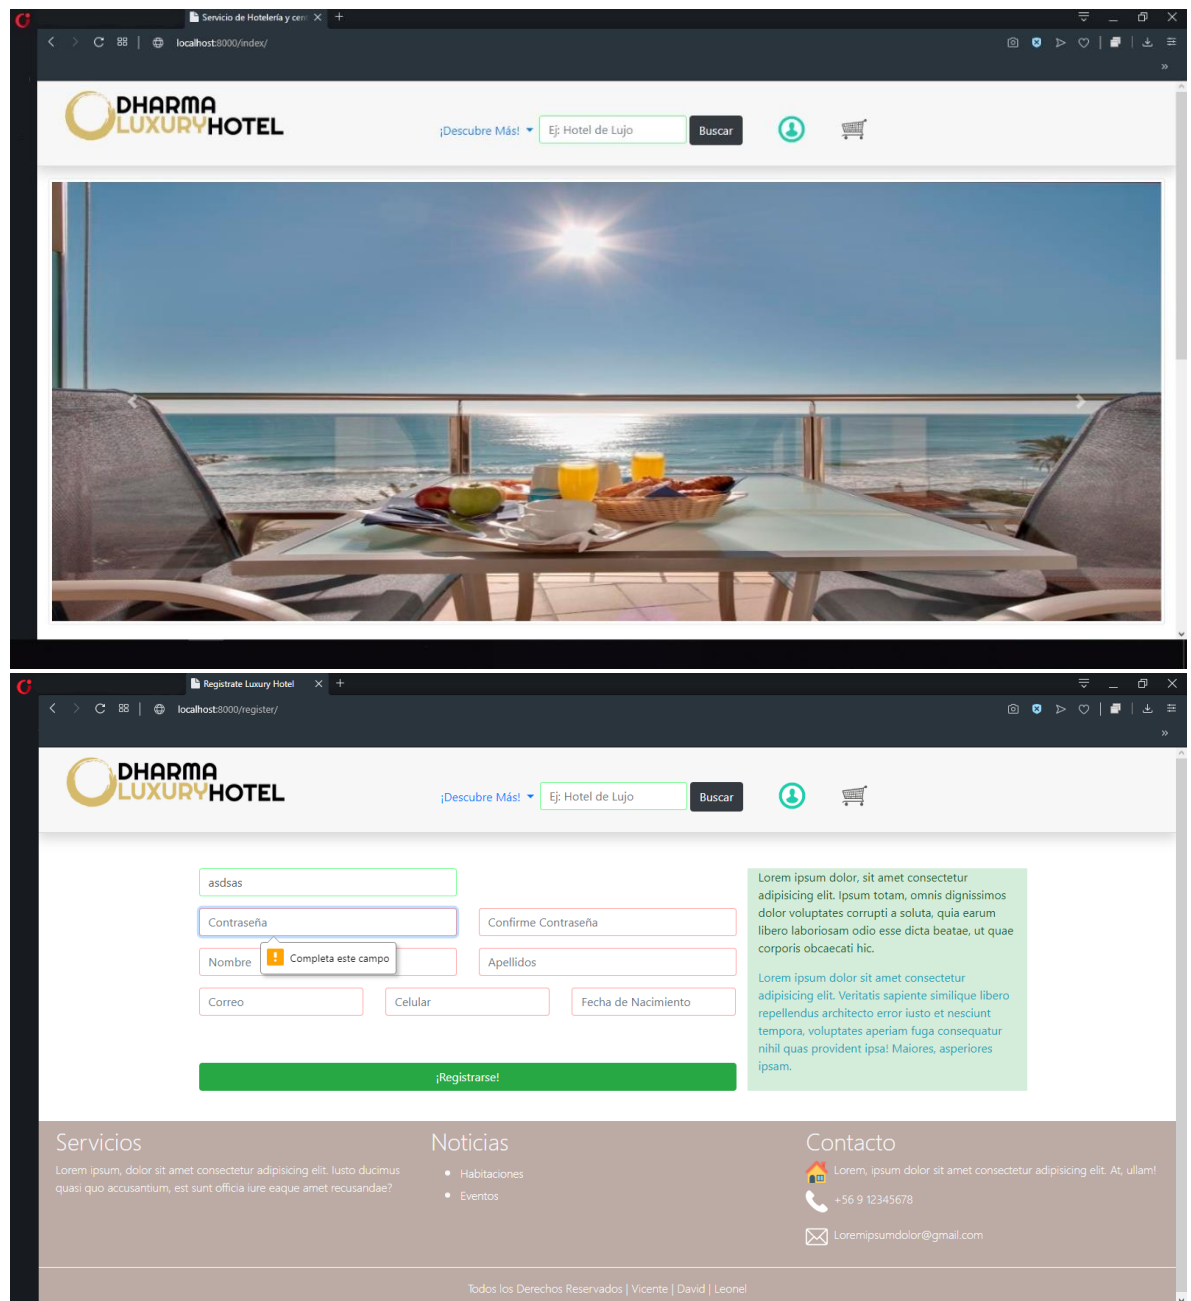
Servicio de Hotelería y cen

localhost:8000/index/

DHARMA LUXURY HOTEL

¡Descubre Más!

Ej: Hotel de Lujo

Buscar

Regístrate Luxury Hotel

localhost:8000/register/

DHARMA LUXURY HOTEL

¡Descubre Más!

Ej: Hotel de Lujo

Buscar

asdsas

Contraseña

Confirme Contraseña

Nombre

Completa este campo

Apellidos

Correo

Celular

Fecha de Nacimiento

¡Registrarse!

Lorem ipsum dolor, sit amet consectetur adipisicing elit. Ipsum totam, omnis dignissimos dolor voluptates corrupti a soluta, quia earum libero laboriosam odio esse dicta beatae, ut quae corporis obcaecati hic.

Lorem ipsum dolor sit amet consectetur adipisicing elit. Veritatis sapiente similique libero repellendus architecto error iusto et nesciunt tempora, voluptates aperiam fuga consequatur nihil quas provident ipsa! Maiores, asperiores ipsam.

Servicios

Lorem ipsum, dolor sit amet consectetur adipisicing elit. Iusto ducimus quasi quo accusantium, est sunt officia iure eaque amet recusandae?

Noticias

- Habitaciones
- Eventos

Contacto

Lorem, ipsum dolor sit amet consectetur adipisicing elit. At, ullam!

+56 9 12345678

Loremipsumdolor@gmail.com

Todos los Derechos Reservados | Vicente | David | Leonel